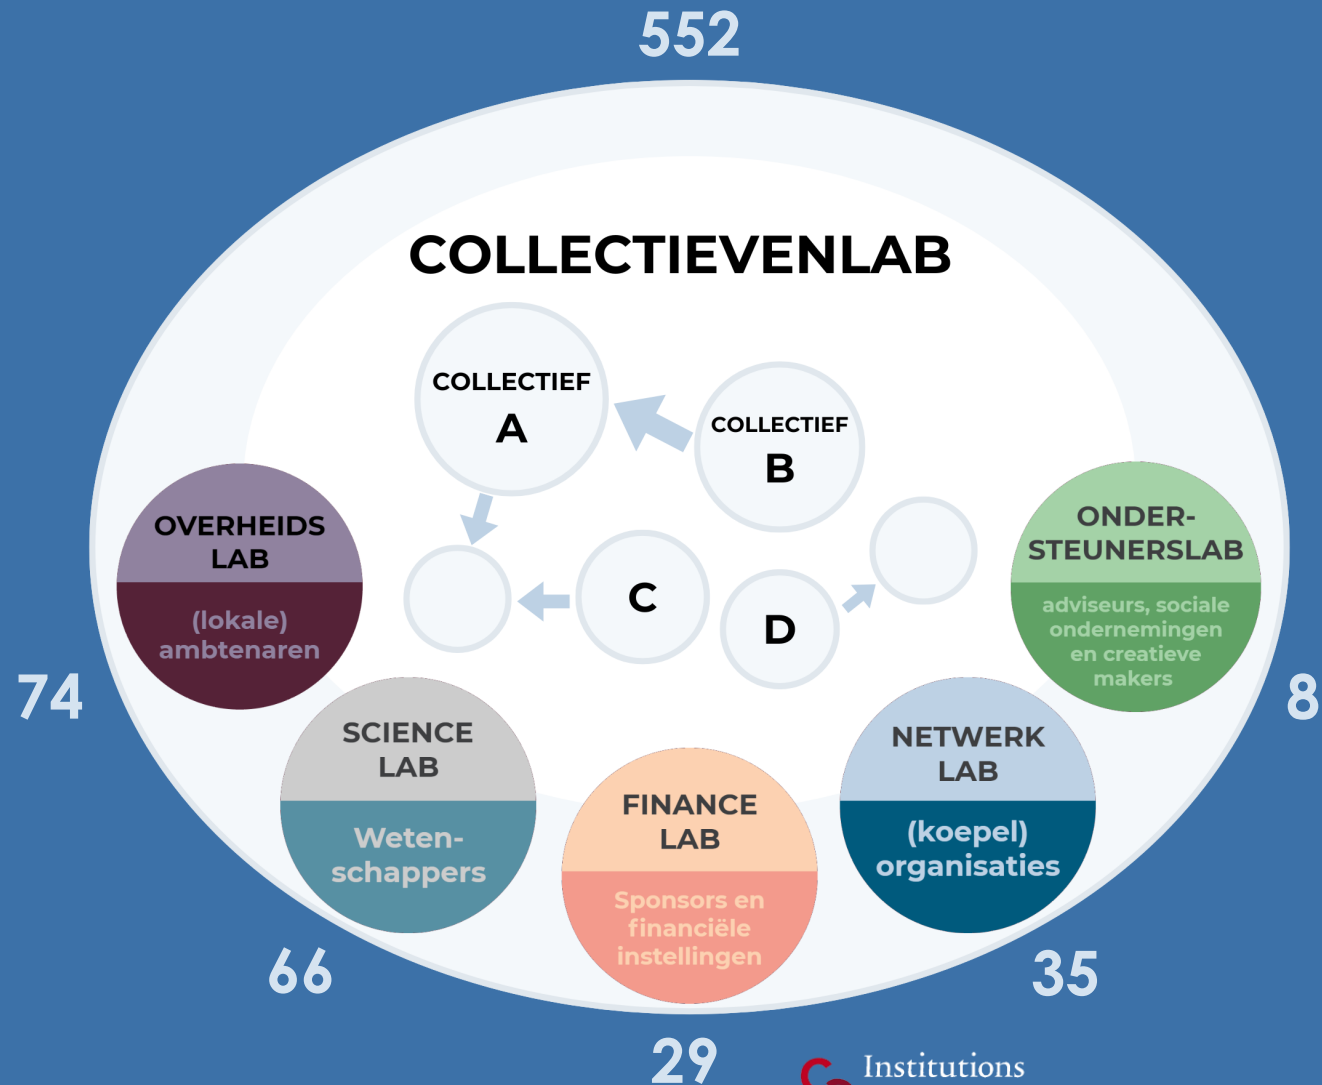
552

COLLECTIEVENLAB

COLLECTIEF A

COLLECTIEF B

C

D

OVERHEIDS LAB

(lokale) ambtenaren

ONDER-STEUNERSLAB

adviseurs, sociale ondernemingen en creatieve makers

74

8

SCIENCE LAB

Weten-schappers

NETWERK LAB

(koepel) organisaties

FINANCE LAB

Sponsors en financiële instellingen

66

35

29

Institutions